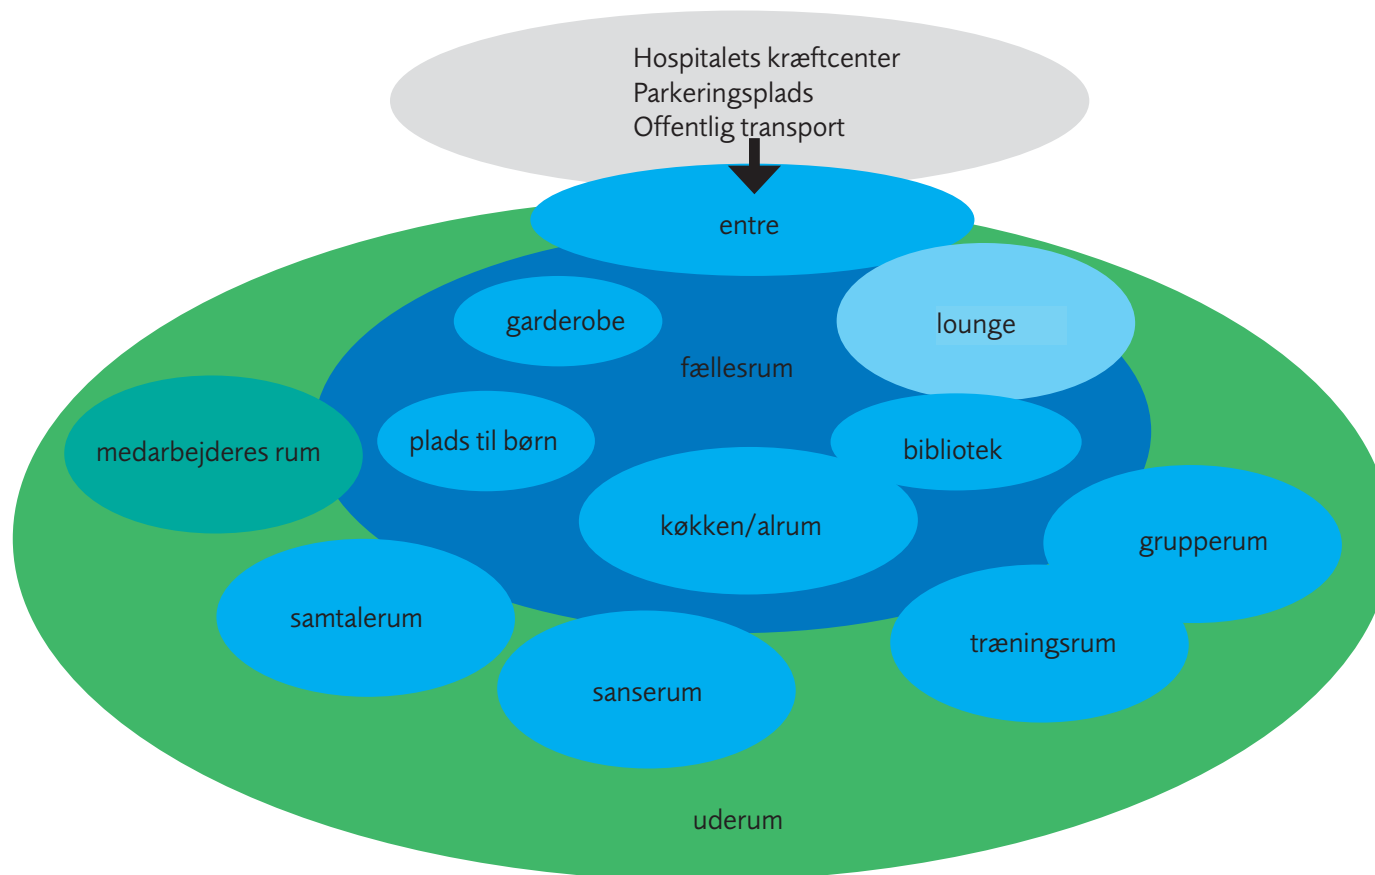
Hospitalets kræftcenter
Parkeringsplads
Offentlig transport

entre

garderobe

lounge

fællesrum

medarbejderes rum

plads til børn

bibliotek

køkken/alrum

grupperum

samtalerum

træningsrum

sanserum

uderum